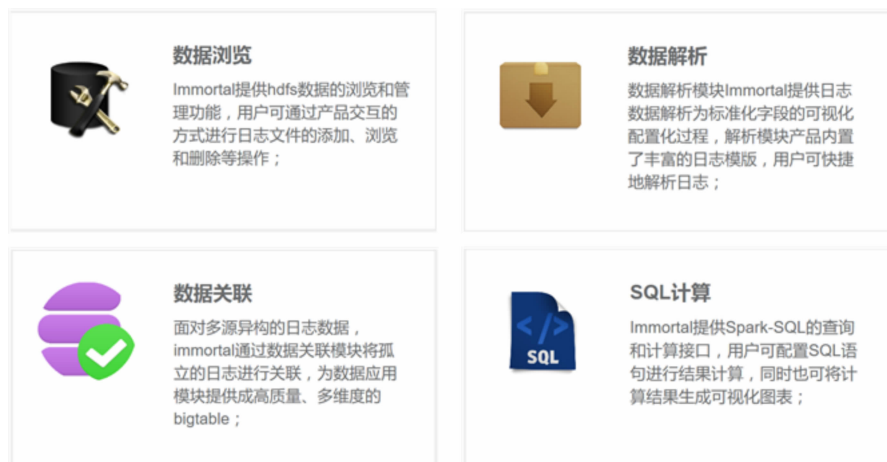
数据浏览

Immortal提供hdfs数据的浏览和管理功能，用户可通过产品交互的方式进行日志文件的添加、浏览和删除等操作；

数据解析

数据解析模块Immortal提供日志数据解析为标准化字段的可视化配置化过程，解析模块产品内置了丰富的日志模版，用户可快捷地解析日志；

数据关联

面对多源异构的日志数据，immortal通过数据关联模块将孤立的日志进行关联，为数据应用模块提供成高质量、多维度的bigtable；

SQL计算

</> SQL

Immortal提供Spark-SQL的查询和计算接口，用户可配置SQL语句进行结果计算，同时也可将计算结果生成可视化图表；